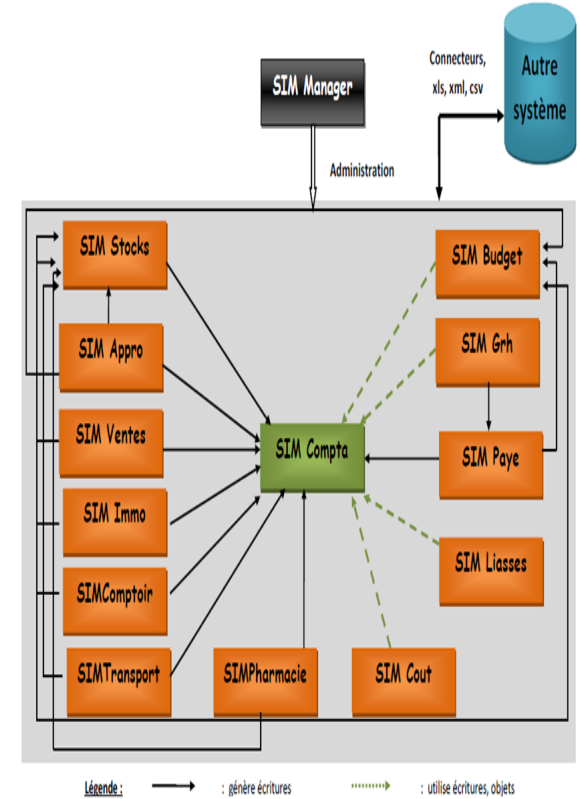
SIM Manager

Connecteurs, xls, xml, csv

Autre système

Administration

SIM Stocks

SIM Budget

SIM Appro

SIM Grh

SIM Ventes

SIM Compta

SIM Paye

SIM Immo

SIM Liasses

SIMComptoir

SIMTransport

SIMPharmacie

SIM Cout

Légende : : génère écritures : utilise écritures, objets